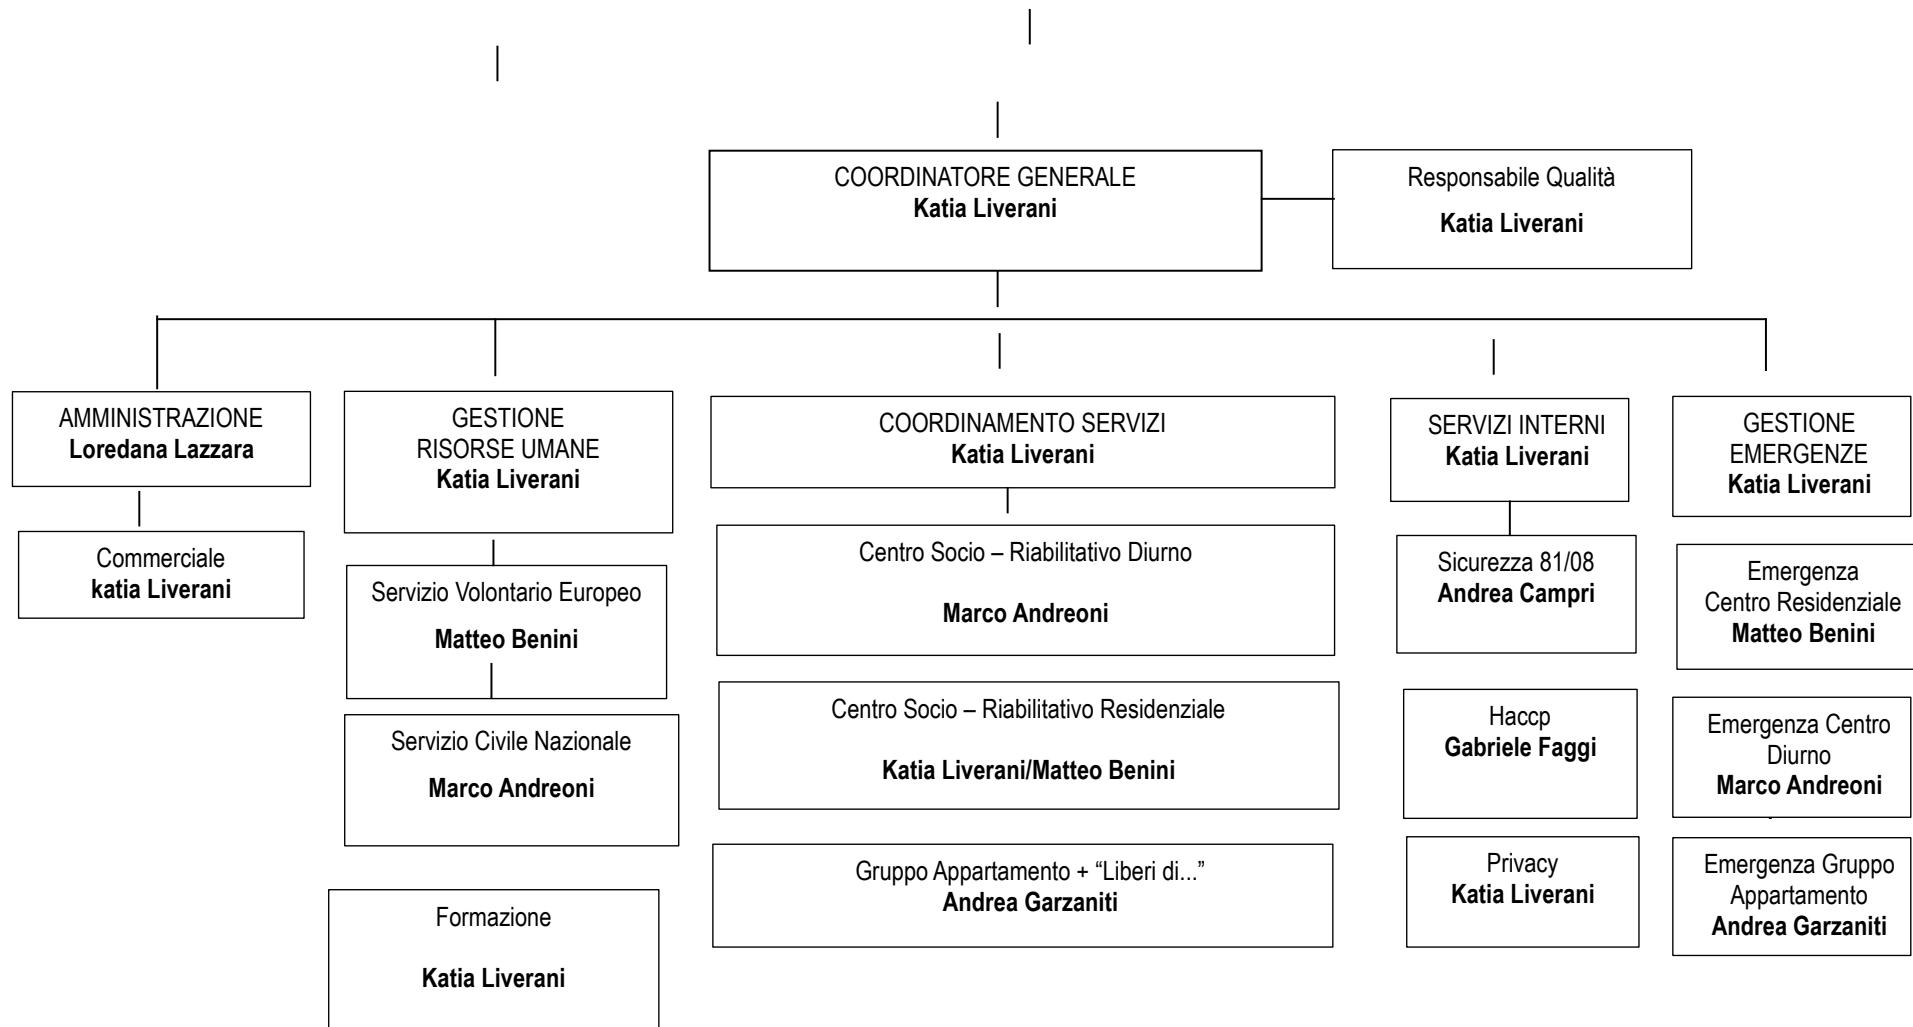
COORDINATORE GENERALE
**Katia Liverani**

Responsabile Qualità
**Katia Liverani**

AMMINISTRAZIONE
**Loredana Lazzara**

Commerciale
**katia Liverani**

GESTIONE RISORSE UMANE
**Katia Liverani**

Servizio Volontario Europeo
**Matteo Benini**

Servizio Civile Nazionale
**Marco Andreoni**

Formazione
**Katia Liverani**

COORDINAMENTO SERVIZI
**Katia Liverani**

Centro Socio – Riabilitativo Diurno
**Marco Andreoni**

Centro Socio – Riabilitativo Residenziale
**Katia Liverani/Matteo Benini**

Gruppo Appartamento + “Liberi di...”
**Andrea Garzaniti**

SERVIZI INTERNI
**Katia Liverani**

Sicurezza 81/08
**Andrea Campri**

Haccp
**Gabriele Faggi**

Privacy
**Katia Liverani**

GESTIONE EMERGENZE
**Katia Liverani**

Emergenza Centro Residenziale
**Matteo Benini**

Emergenza Centro Diurno
**Marco Andreoni**

Emergenza Gruppo Appartamento
**Andrea Garzaniti**